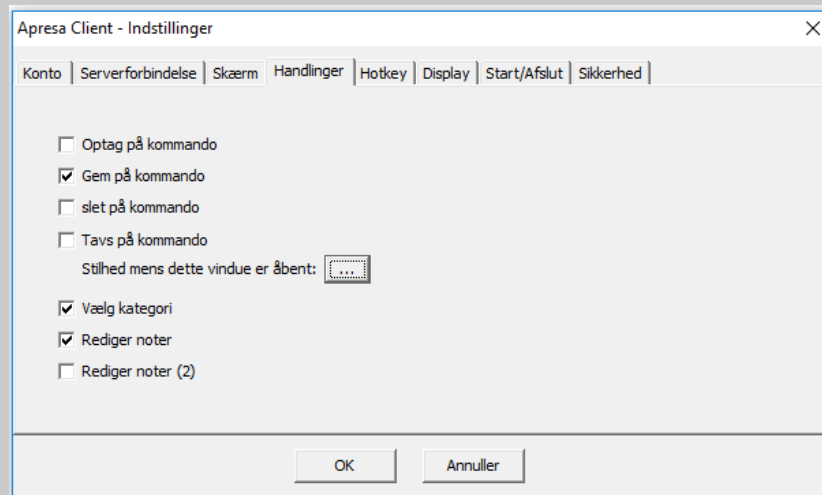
Apresa Client - Indstillinger

Konto | Serverforbindelse | Skærm | Handlinger | Hotkey | Display | Start/Afslut | Sikkerhed

Optag på kommando

Gem på kommando

slet på kommando

Tavs på kommando

Stilhed mens dette vindue er åbent: ...

Vælg kategori

Rediger noter

Rediger noter (2)

OK

Annuller